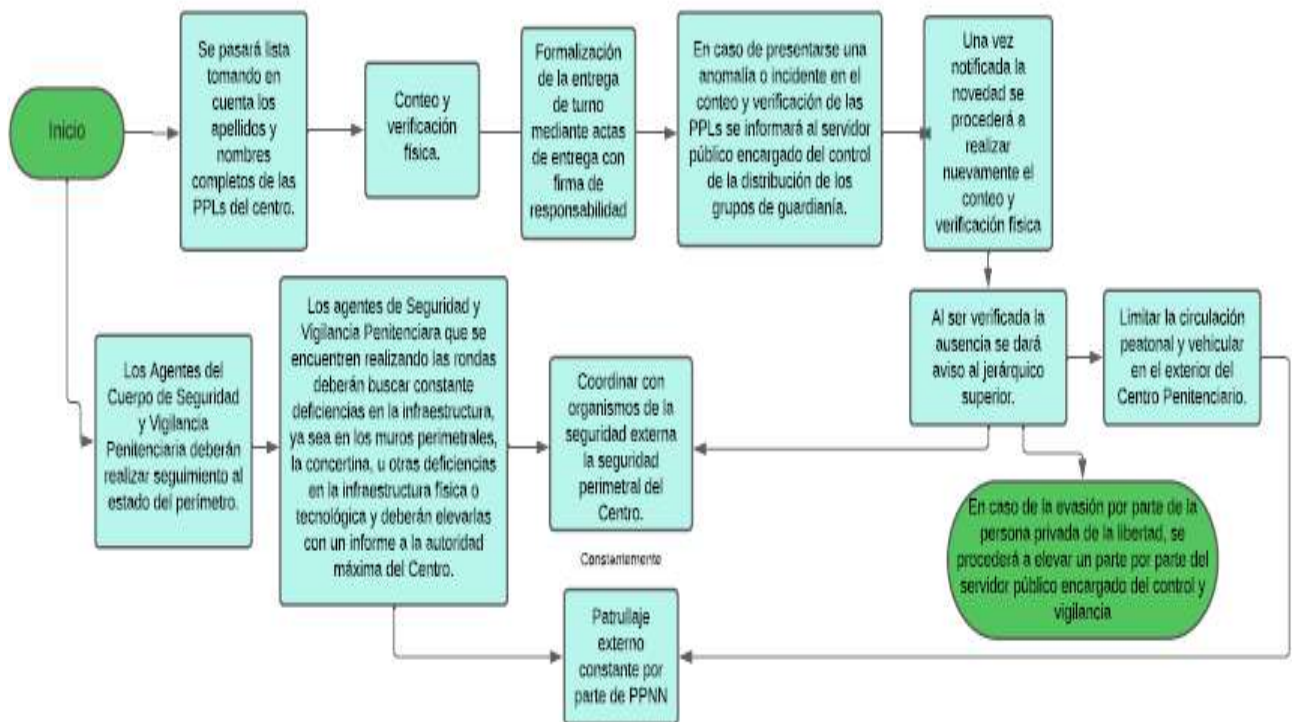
Inicio

Se pasará lista tomando en cuenta los apellidos y nombres completos de las PPLs del centro.

Conteo y verificación física.

Formalización de la entrega de turno mediante actas de entrega con firma de responsabilidad

En caso de presentarse una anomalía o incidente en el conteo y verificación de las PPLs se informará al servidor público encargado del control de la distribución de los grupos de guardianía.

Una vez notificada la novedad se procederá a realizar nuevamente el conteo y verificación física

Al ser verificada la ausencia se dará aviso al jerárquico superior.

Limitar la circulación peatonal y vehicular en el exterior del Centro Penitenciario.

Los Agentes del Cuerpo de Seguridad y Vigilancia Penitenciaria deberán realizar seguimiento al estado del perímetro.

Los agentes de Seguridad y Vigilancia Penitenciara que se encuentren realizando las rondas deberán buscar constante deficiencias en la infraestructura, ya sea en los muros perimetrales, la concertina, u otras deficiencias en la infraestructura física o tecnológica y deberán elevarlas con un informe a la autoridad máxima del Centro.

Coordinar con organismos de la seguridad externa la seguridad perimetral del Centro.

Constantemente

En caso de la evasión por parte de la persona privada de la libertad, se procederá a elevar un parte por parte del servidor público encargado del control y vigilancia

Patrullaje externo constante por parte de PPNN